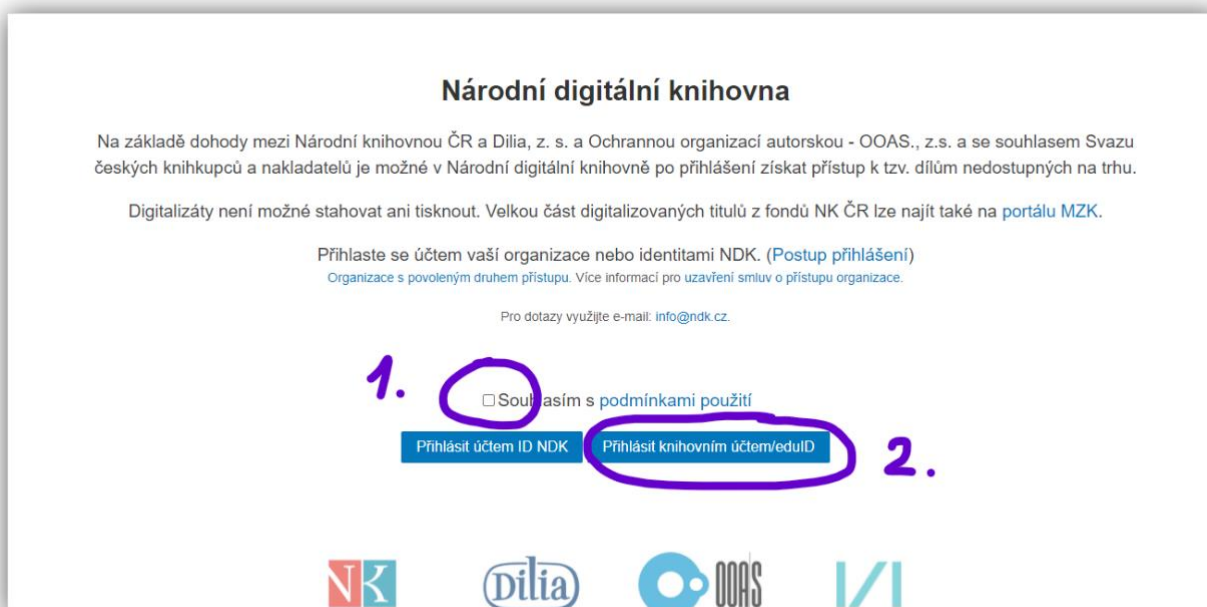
Národní digitální knihovna

Na základě dohody mezi Národní knihovnou ČR a Dilia, z. s. a Ochrannou organizací autorskou - OOAS., z.s. a se souhlasem Svazu českých knihkupců a nakladatelů je možné v Národní digitální knihovně po přihlášení získat přístup k tzv. dílům nedostupných na trhu.

Digitalizáty není možné stahovat ani tisknout. Velkou část digitalizovaných titulů z fondů NK ČR lze najít také na portálu MZK.

Přihlaste se účtem vaší organizace nebo identitami NDK. (Postup přihlášení)
Organizace s povoleným druhem přístupu. Více informací pro uzavření smluv o přístupu organizace.

Pro dotazy využijte e-mail: info@ndk.cz.

1.

Souhlasím s podmínkami použití

Přihlásit účtem ID NDK

Přihlásit knihovním účtem/eduID

2.

NK

Dilia

OOAS